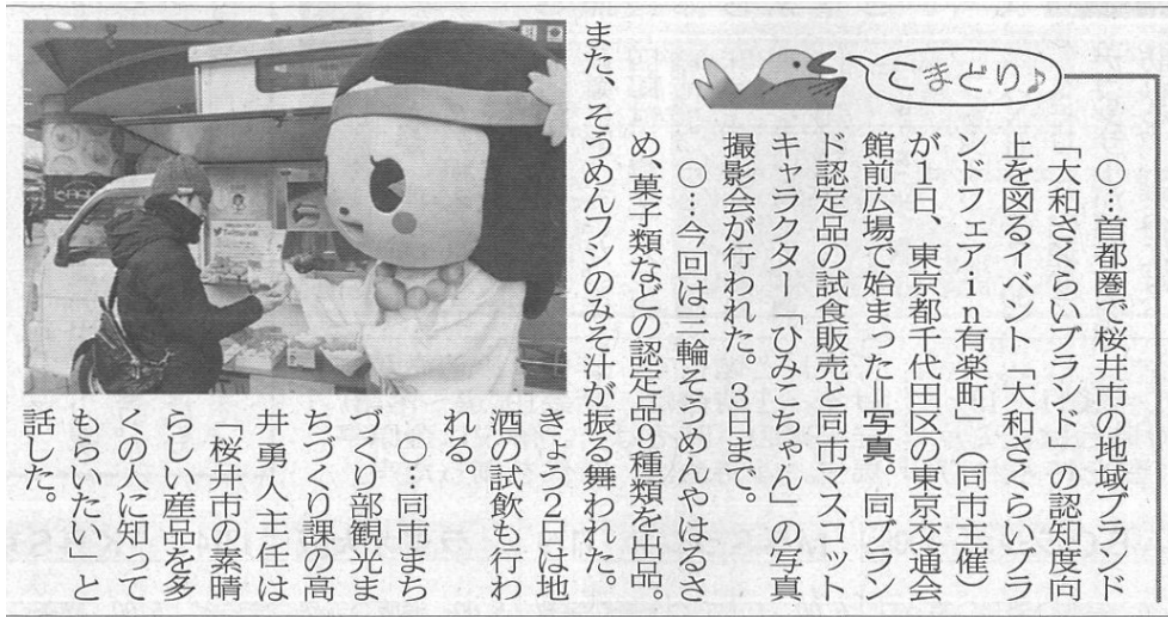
こまどり♪

○…首都圏で桜井市の地域ブランド「大和さくらいブランド」の認知度向上を図るイベント「大和さくらいブランドフェアin有楽町」（同市主催）が1日、東京都千代田区の東京交通会館前広場で始まった＝写真。同ブランド認定品の試食販売と同市マスコットキャラクター「ひみこちゃん」の写真撮影会が行われた。3日まで。

○…今回は三輪そうめんやはるさめ、菓子類などの認定品9種類を出品。また、そうめんフシのみそ汁が振る舞われた。きょう2日は地酒の試飲も行われる。

○…同市まちづくり部観光まちづくり課の高井勇人主任は「桜井市の素晴らしい産品を多くの人に知ってもらいたい」と話した。